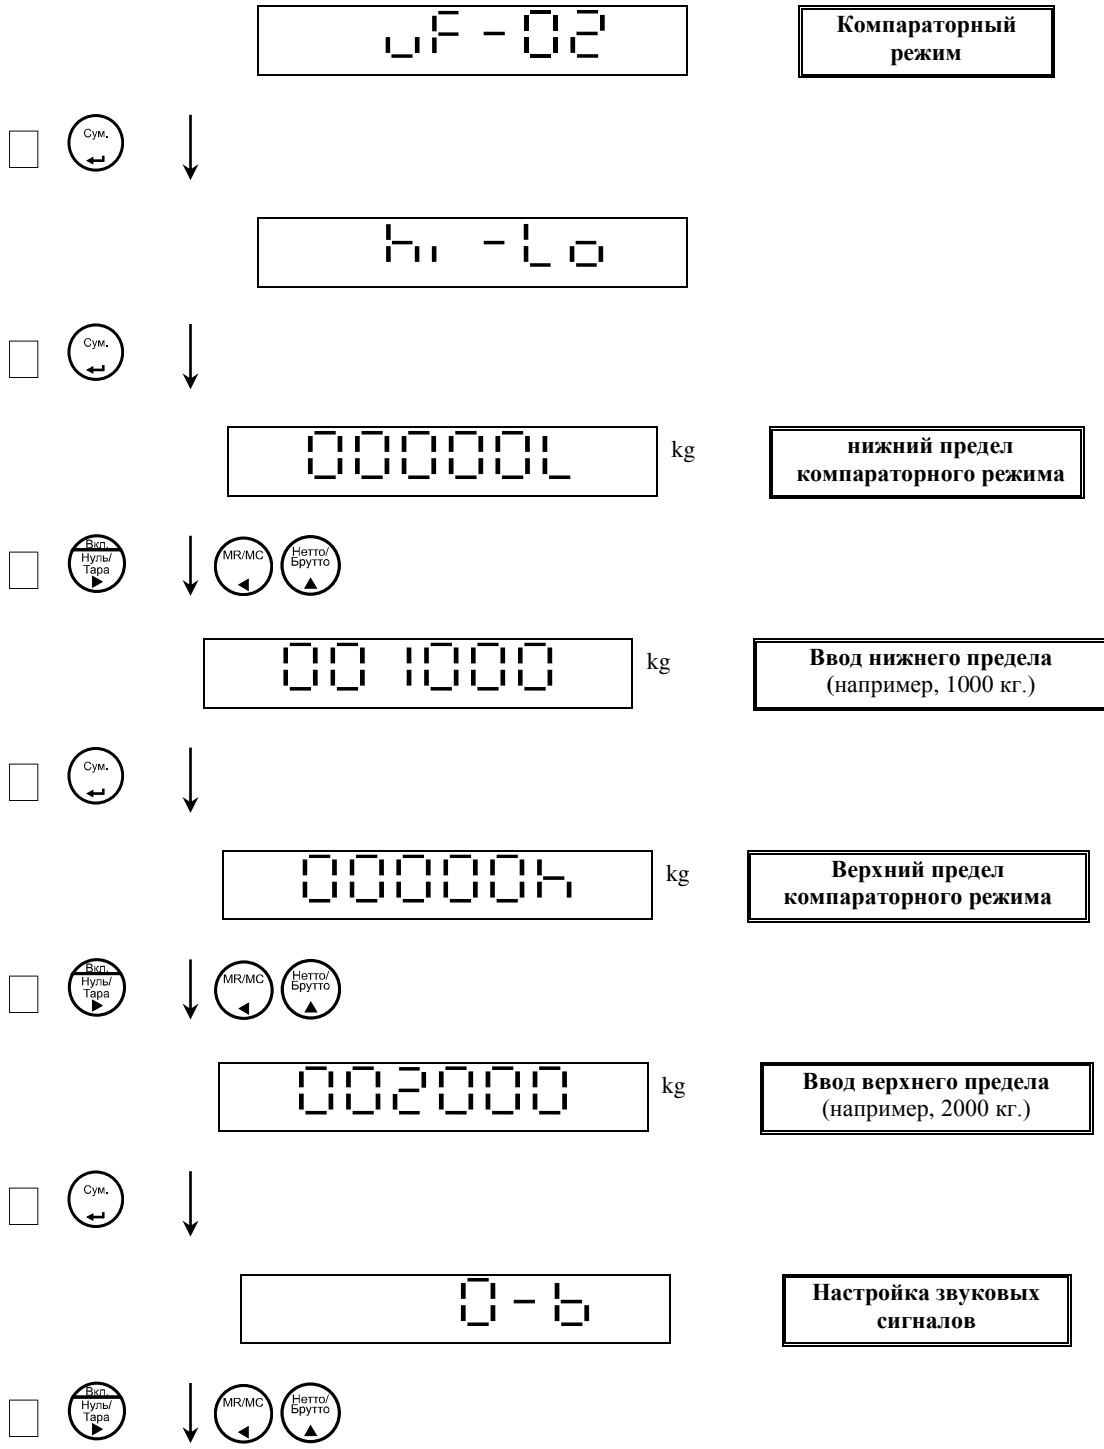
uF-02

Компараторный режим

Сум.

hi -Lo

Сум.

00000L

kg

нижний предел компараторного режима

Вкл. Нуль/ Тара

MR/MC

Нетто/ Брутто

00 1000

kg

Ввод нижнего предела (например, 1000 кг.)

Сум.

00000h

kg

Верхний предел компараторного режима

Вкл. Нуль/ Тара

MR/MC

Нетто/ Брутто

002000

kg

Ввод верхнего предела (например, 2000 кг.)

Сум.

0-b

Настройка звуковых сигналов

Вкл. Нуль/ Тара

MR/MC

Нетто/ Брутто